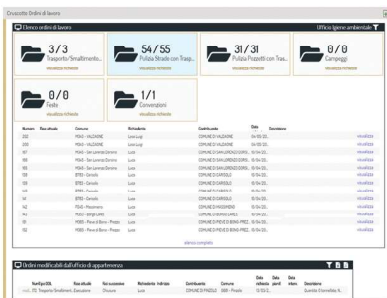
Cruscotto Ordini di lavoro

Elenco ordini di lavoro

Ufficio igiene ambientale

3/3
Trasporto/Smaltimento...
visualizza richieste

54/55
Pulizia Strade con Trasp...
visualizza richieste

31/31
Pulizia Pozzetti con Tras...
visualizza richieste

0/0
Campeggi
visualizza richieste

0/0
Feste
visualizza richieste

1/1
Convenzioni
visualizza richieste

| Numero | Stato attuale | Comune | Richiedente | Contribuente | Data | Descrizione | |
|---|---|---|---|---|---|---|---|
| 202 | | MSAG - VALDAONE | Lucia Luigi | COMUNE DI VALDAONE | 04/05/20.. | | visualizza |
| 200 | | MSAG - VALDAONE | Lucia Luigi | COMUNE DI VALDAONE | 04/05/20.. | | visualizza |
| 167 | | MSAG - San Lorenzo Dorsino | Lucia | COMUNE DI SAN LORENZO DORS... | 10/04/20.. | | visualizza |
| 166 | | MSAG - San Lorenzo Dorsino | Lucia | COMUNE DI SAN LORENZO DORS... | 10/04/20.. | | visualizza |
| 165 | | MSAG - San Lorenzo Dorsino | Lucia | COMUNE DI SAN LORENZO DORS... | 10/04/20.. | | visualizza |
| 155 | | BTRD - Carisolo | Lucia | COMUNE DI CARISOLO | 10/04/20.. | | visualizza |
| 154 | | BTRD - Carisolo | Lucia | COMUNE DI CARISOLO | 10/04/20.. | | visualizza |
| 153 | | BTRD - Carisolo | Lucia | COMUNE DI CARISOLO | 10/04/20.. | | visualizza |
| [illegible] | | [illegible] | Lucia | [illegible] | 10/04/20.. | | visualizza |
| 144 | | BTRD - Carisolo | Lucia | COMUNE DI CARISOLO | 10/04/20.. | | visualizza |
| 143 | | BTRD - Massimeno | Lucia | COMUNE DI MASSIMENO | 10/04/20.. | | visualizza |
| 142 | | MSAG - Borgo Lares | Lucia | COMUNE DI BORGO LARES | 10/04/20.. | | visualizza |
| 141 | | VDBS - Pieve di Bono - Prezzo | Lucia | COMUNE DI PIEVE DI BONO - PREZ... | 10/04/20.. | | visualizza |
| 140 | | VDBS - Pieve di Bono - Prezzo | Lucia | COMUNE DI PIEVE DI BONO - PREZ... | 10/04/20.. | | visualizza |

elenco completo

Ordini modificabili dall'ufficio di appartenenza

| Num/Tipo/ODL | Stato attuale | Nel successivo | Richiedente | Indirizzo | Contribuente | Comune | Data richiesta | Data pianif. | Data ritorno | Descrizione |
|---|---|---|---|---|---|---|---|---|---|---|
| ... 172 - Trasporto/Smaltimento... | Esecuzione | Chiusura | Lucia | | COMUNE DI PREZZO | 3689 - Prezzo | 13/05/2... | | | Scarico Ecomobile A... |